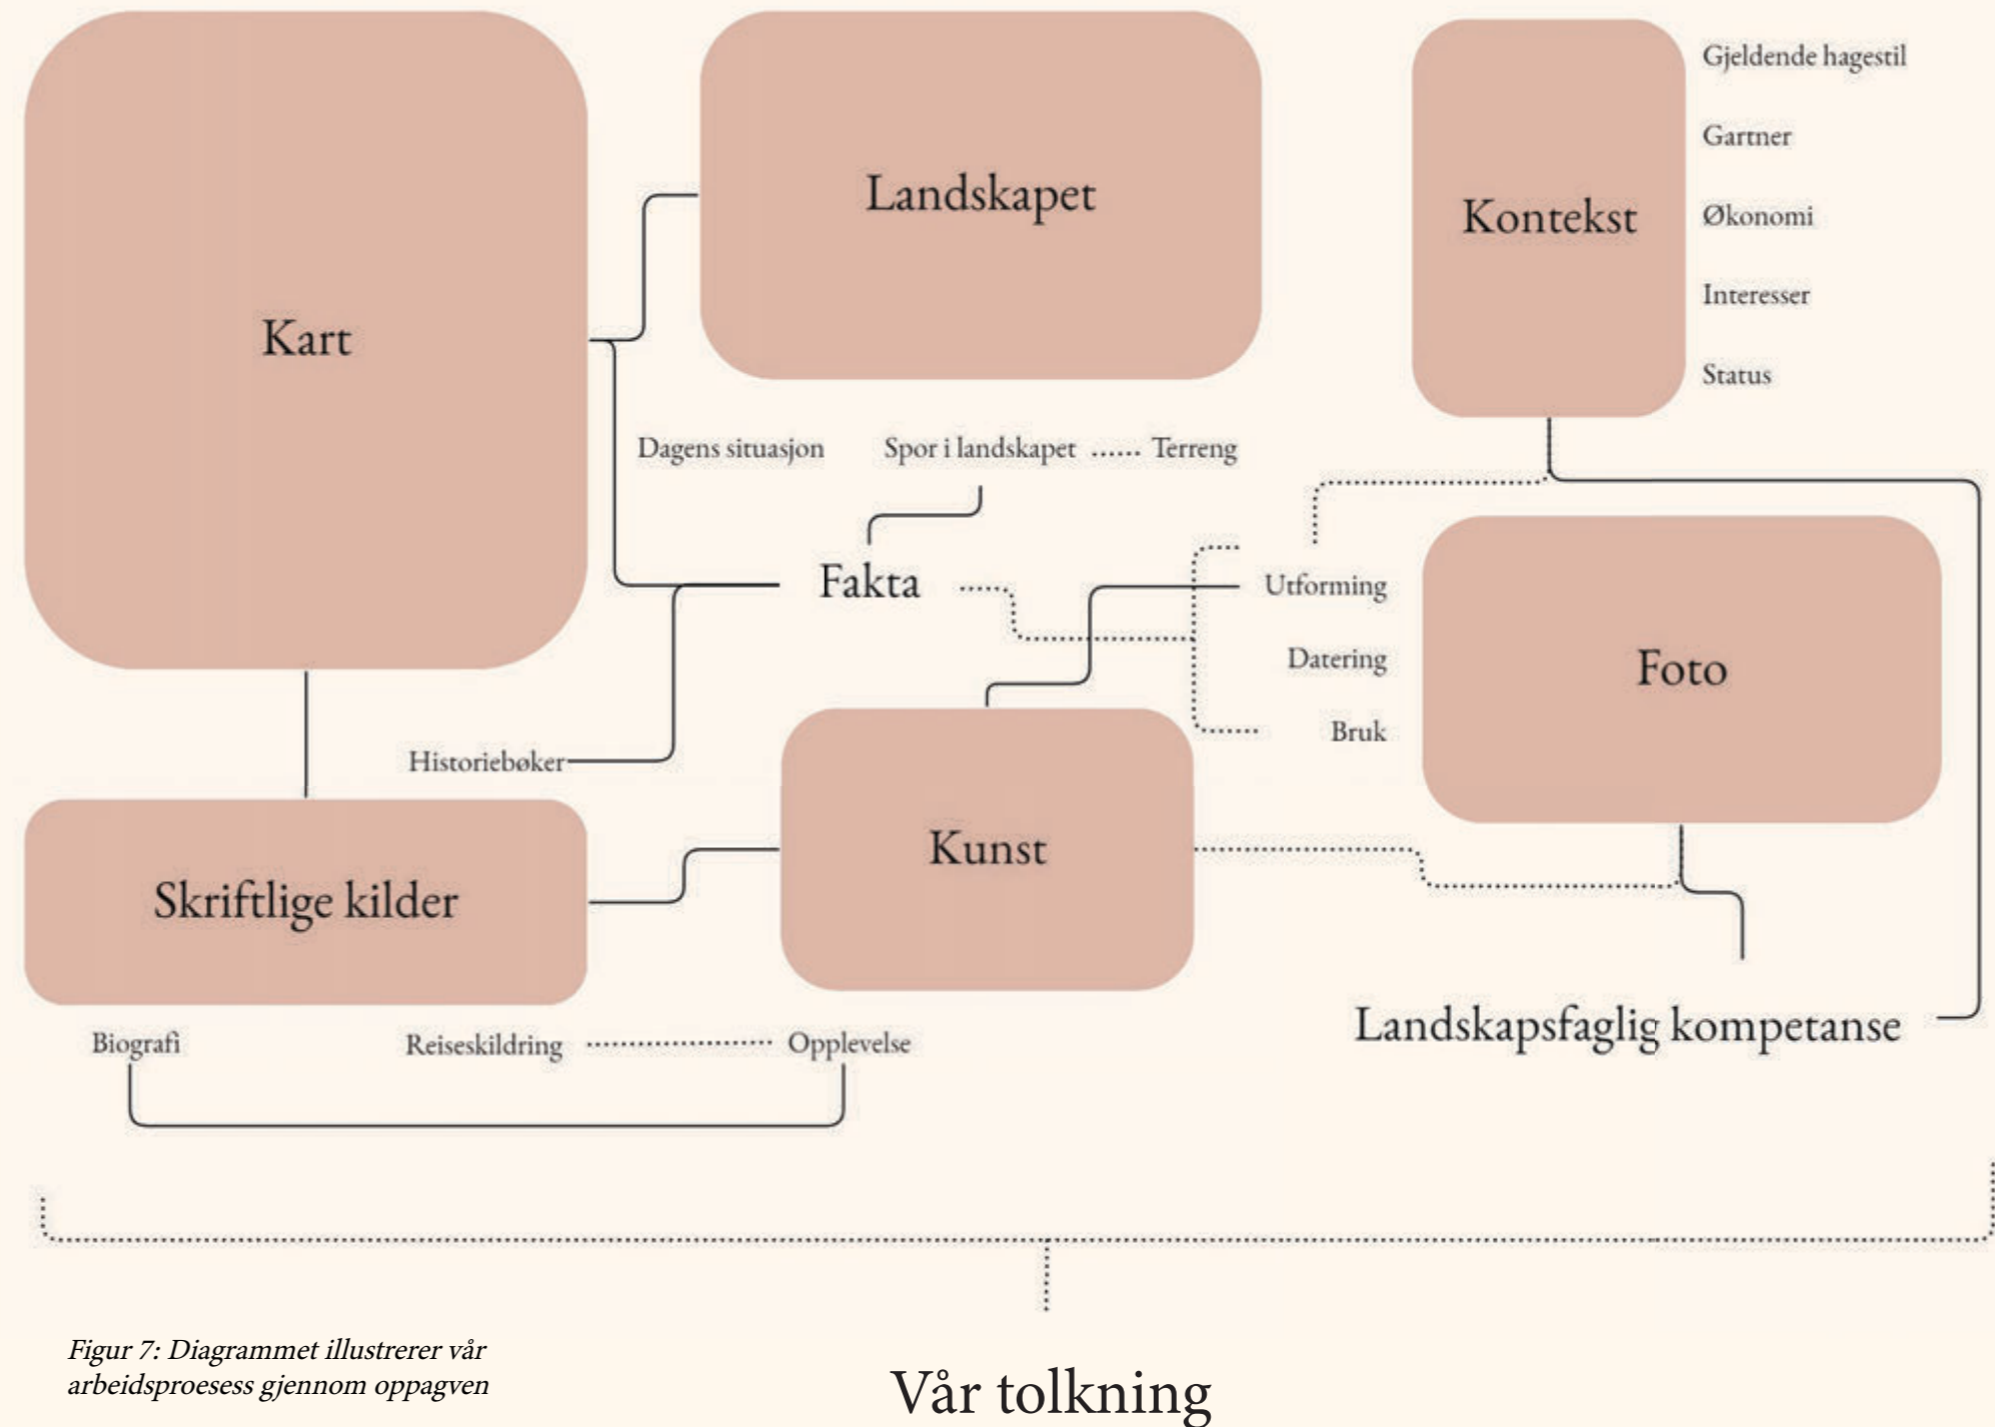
Kart

Landskapet

Kontekst

Gjeldende hagestil

Gartner

Økonomi

Interesser

Status

Dagens situasjon

Spor i landskapet ...... Terreng

Fakta

Utforming

Datering

Bruk

Foto

Historiebøker

Kunst

Skriftlige kilder

Landskapsfaglig kompetanse

Biografi

Reiseskildring ..................... Opplevelse

Figur 7: Diagrammet illustrerer vår arbeidsproesess gjennom oppagven

Vår tolkning